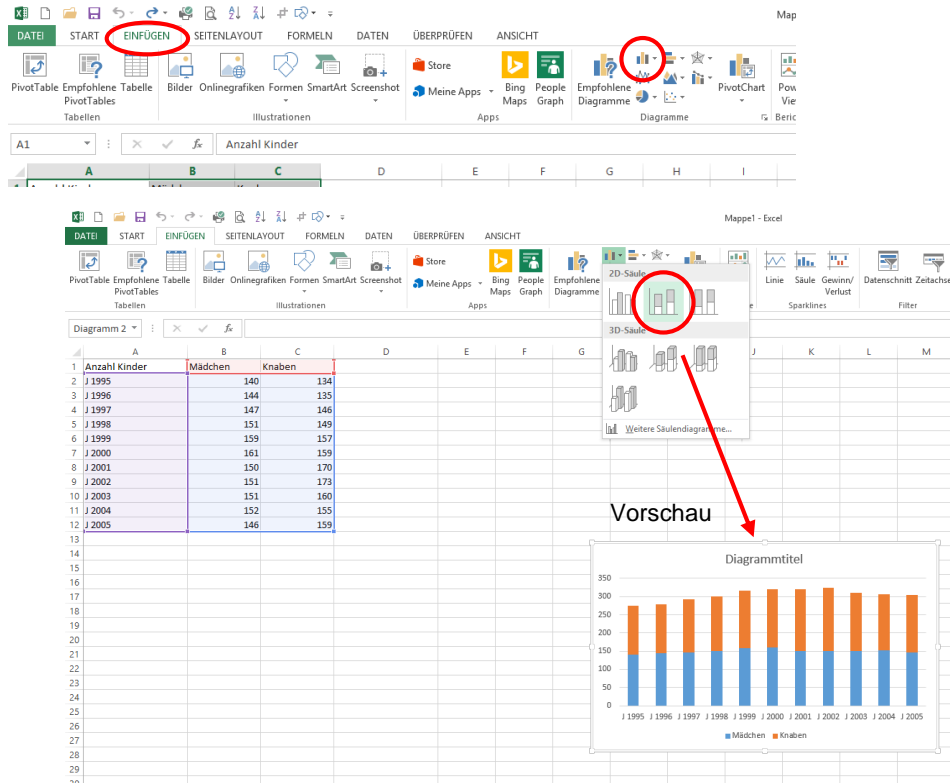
Mapp

DATEI START EINFÜGEN SEITENLAYOUT FORMELN DATEN ÜBERPRÜFEN ANSICHT

PivotTable Empfohlene PivotTables Tabelle
Tabellen
Bilder Onlinegrafiken Formen SmartArt Screenshot
Illustrationen
Store
Meine Apps
Bing Maps People Graph
Apps
Empfohlene Diagramme
Diagramme
PivotChart
Pow Vie
Beric

A1 Anzahl Kinder

Mappe1 - Excel

DATEI START EINFÜGEN SEITENLAYOUT FORMELN DATEN ÜBERPRÜFEN ANSICHT

PivotTable Empfohlene PivotTables Tabelle
Tabellen
Bilder Onlinegrafiken Formen SmartArt Screenshot
Illustrationen
Store
Meine Apps
Bing Maps People Graph
Apps
Empfohlene Diagramme
2D-Säule
3D-Säule
Weitere Säulendiagramme...
Linie Säule Gewinn/ Verlust
Sparklines
Datenschnitt Zeitachse
Filter

Diagramm 2

| | A | B | C |
|---|---|---|---|
| 1 | Anzahl Kinder | Mädchen | Knaben |
| 2 | J 1995 | 140 | 134 |
| 3 | J 1996 | 144 | 135 |
| 4 | J 1997 | 147 | 146 |
| 5 | J 1998 | 151 | 149 |
| 6 | J 1999 | 159 | 157 |
| 7 | J 2000 | 161 | 159 |
| 8 | J 2001 | 150 | 170 |
| 9 | J 2002 | 151 | 173 |
| 10 | J 2003 | 151 | 160 |
| 11 | J 2004 | 152 | 155 |
| 12 | J 2005 | 146 | 159 |

Vorschau

Diagrammtitel
350 300 250 200 150 100 50 0
J 1995 J 1996 J 1997 J 1998 J 1999 J 2000 J 2001 J 2002 J 2003 J 2004 J 2005
Mädchen Knaben